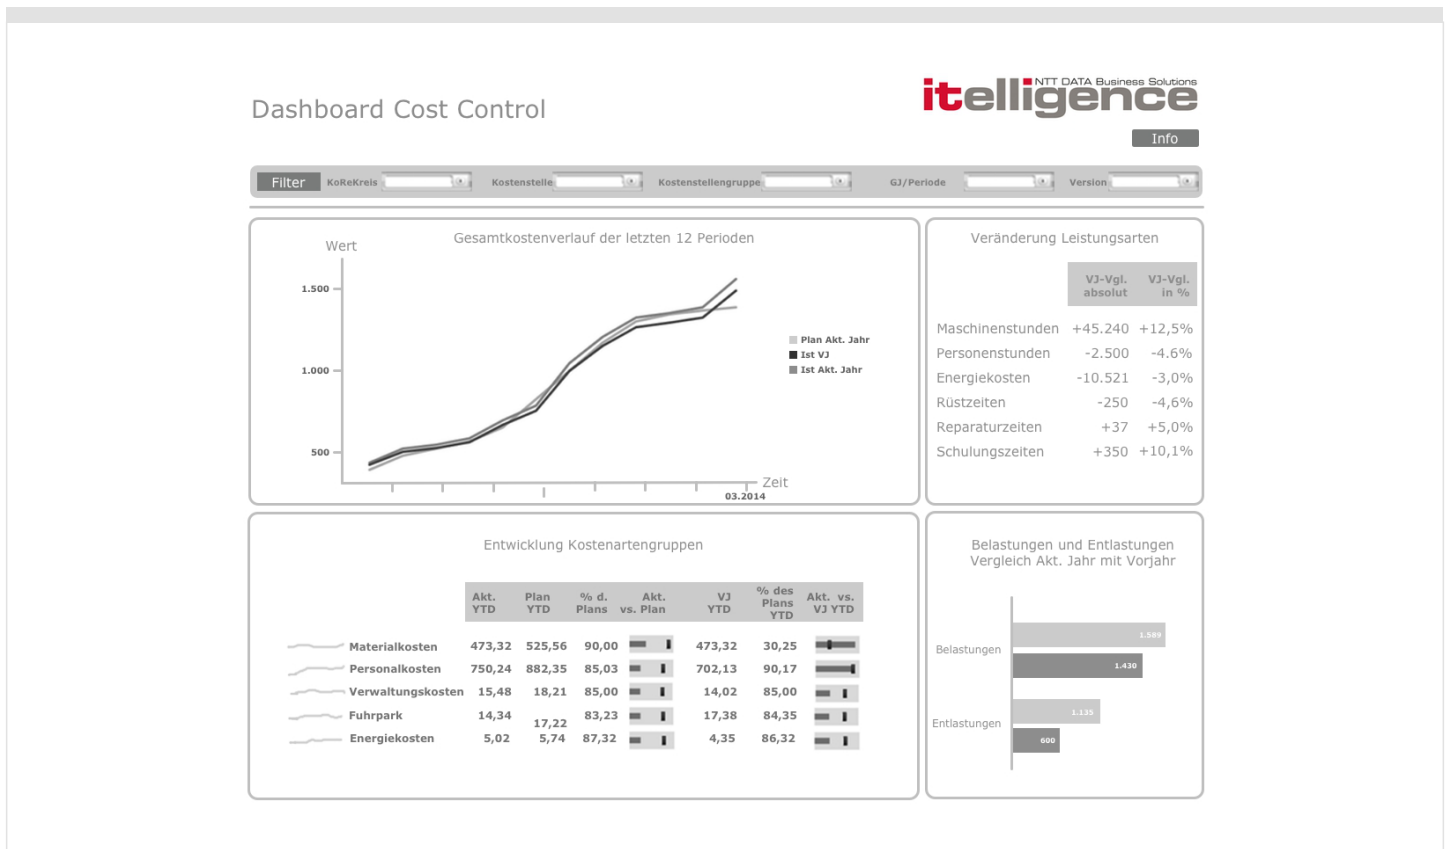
Dashboard Cost Control

itelligence NTT DATA Business Solutions

Info

Filter KoReKreis Kostenstelle Kostenstellengruppe GJ/Periode Version

Gesamtkostenverlauf der letzten 12 Perioden

Wert

1.500

1.000

500

Zeit

03.2014

Plan Akt. Jahr
Ist VJ
Ist Akt. Jahr

Veränderung Leistungsarten

| | VJ-Vgl. absolut | VJ-Vgl. in % |
|---|---|---|
| Maschinenstunden | +45.240 | +12,5% |
| Personenstunden | -2.500 | -4.6% |
| Energiekosten | -10.521 | -3,0% |
| Rüstzeiten | -250 | -4,6% |
| Reparaturzeiten | +37 | +5,0% |
| Schulungszeiten | +350 | +10,1% |

Entwicklung Kostenartengruppen

| | Akt. YTD | Plan YTD | % d. Plans | Akt. vs. Plan | VJ YTD | % des Plans YTD | Akt. vs. VJ YTD |
|---|---|---|---|---|---|---|---|
| Materialkosten | 473,32 | 525,56 | 90,00 | | 473,32 | 30,25 | |
| Personalkosten | 750,24 | 882,35 | 85,03 | | 702,13 | 90,17 | |
| Verwaltungskosten | 15,48 | 18,21 | 85,00 | | 14,02 | 85,00 | |
| Fuhrpark | 14,34 | 17,22 | 83,23 | | 17,38 | 84,35 | |
| Energiekosten | 5,02 | 5,74 | 87,32 | | 4,35 | 86,32 | |

Belastungen und Entlastungen Vergleich Akt. Jahr mit Vorjahr

Belastungen
1.589
1.430

Entlastungen
1.135
600